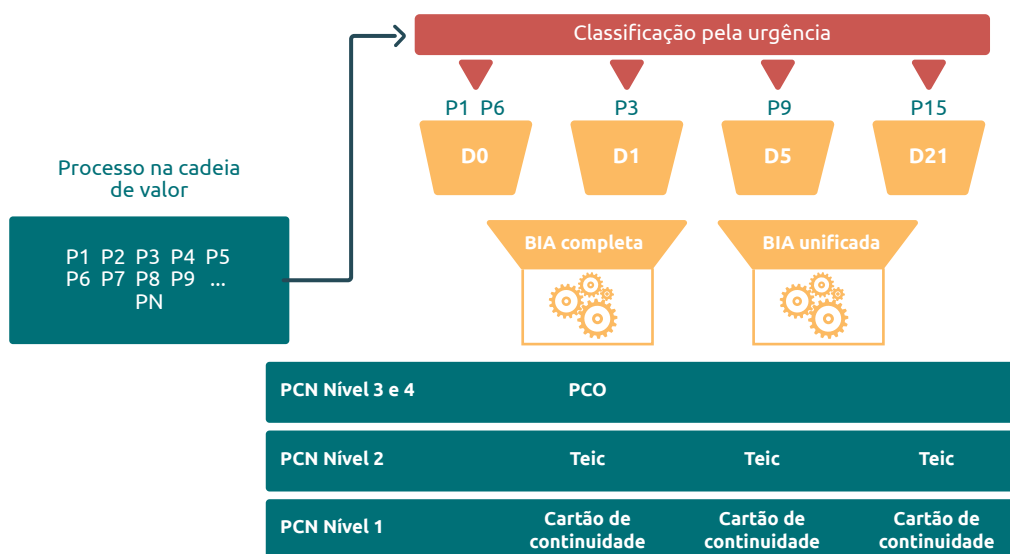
Classificação pela urgência

P1 P6
D0

P3
D1

P9
D5

P15
D21

Processo na cadeia de valor

P1 P2 P3 P4 P5
P6 P7 P8 P9 ...
PN

BIA completa

BIA unificada

PCN Nível 3 e 4 PCO

PCN Nível 2 Teic Teic Teic

PCN Nível 1 Cartão de continuidade Cartão de continuidade Cartão de continuidade